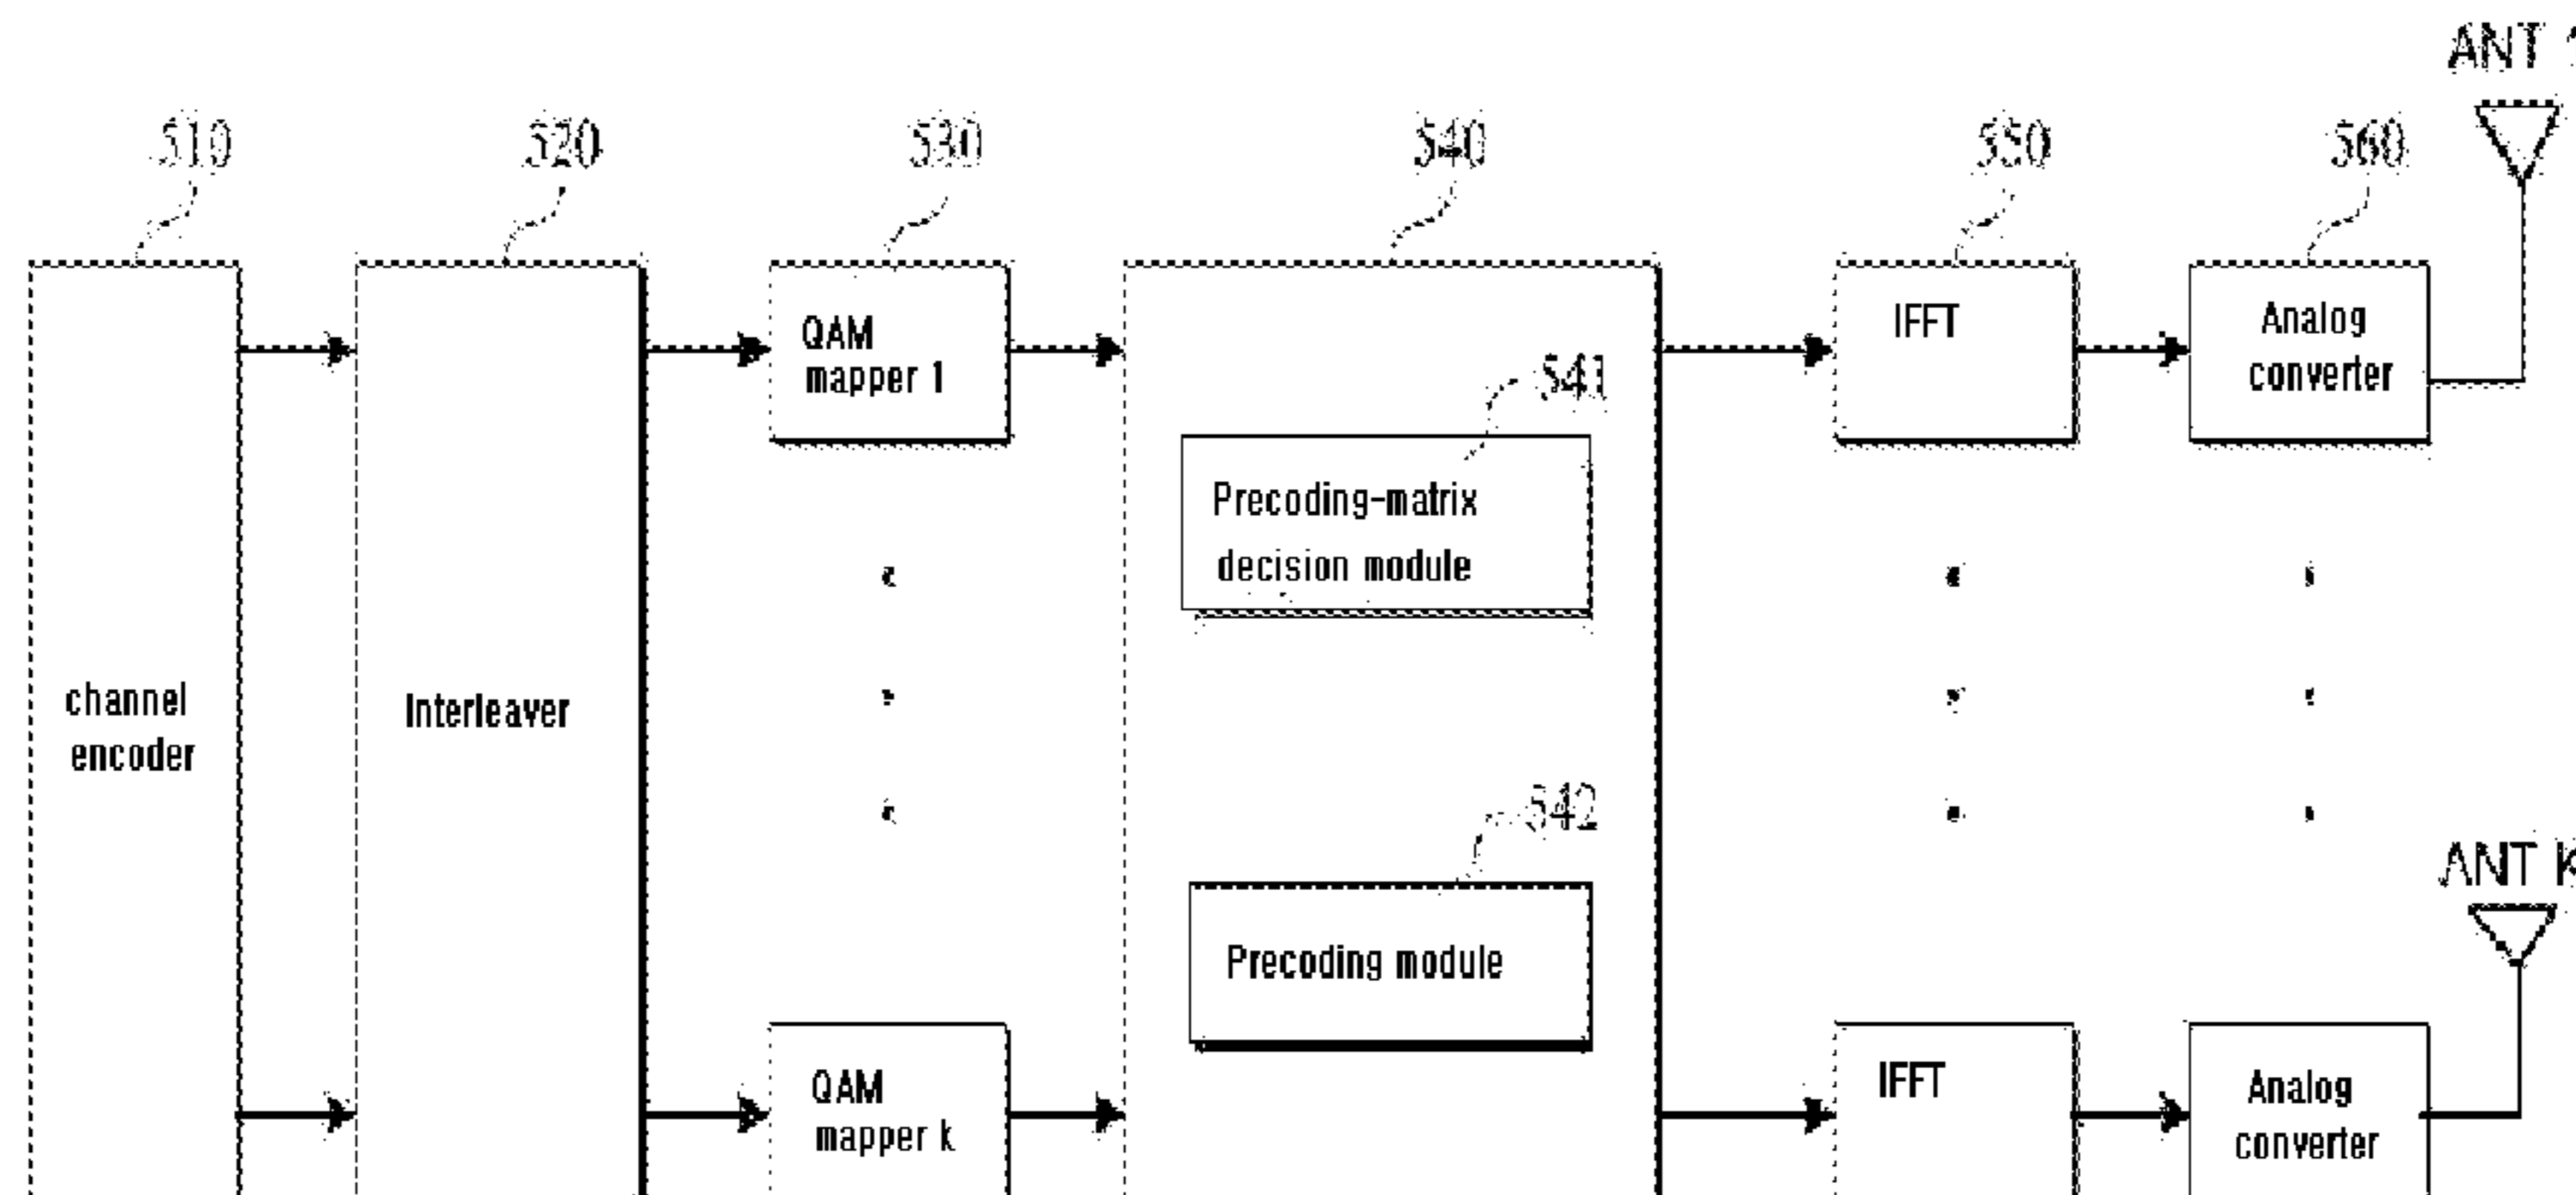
ANT 1

510

520

530

540

550

560

channel encoder

Interleaver

QAM mapper 1

541

Precoding-matrix decision module

542

Precoding module

QAM mapper k

IFFT

Analog converter

ANT K

IFFT

Analog converter